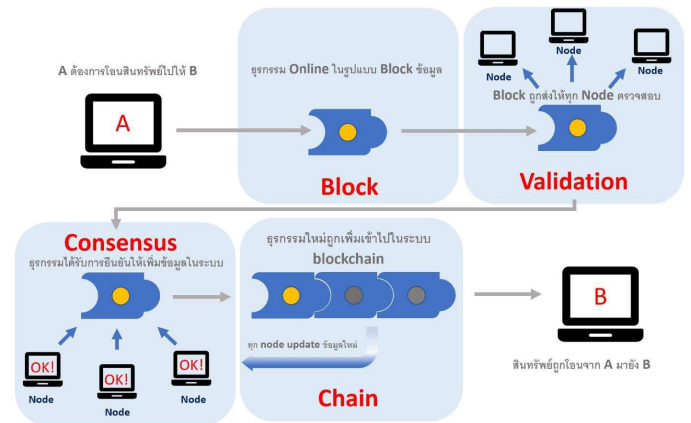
A ต้องการโอนสินทรัพย์ไปให้ B

A

ธุรกรรม Online ในรูปแบบ Block ข้อมูล

Block

Node

Node

Node

Block ถูกส่งให้ทุก Node ตรวจสอบ

Validation

Consensus

ธุรกรรมได้รับการยืนยันให้เพิ่มข้อมูลในระบบ

OK!

OK!

OK!

Node

Node

Node

ธุรกรรมใหม่ถูกเพิ่มเข้าไปในระบบ blockchain

ทุก node update ข้อมูลใหม่

Chain

B

สินทรัพย์ถูกโอนจาก A มายัง B